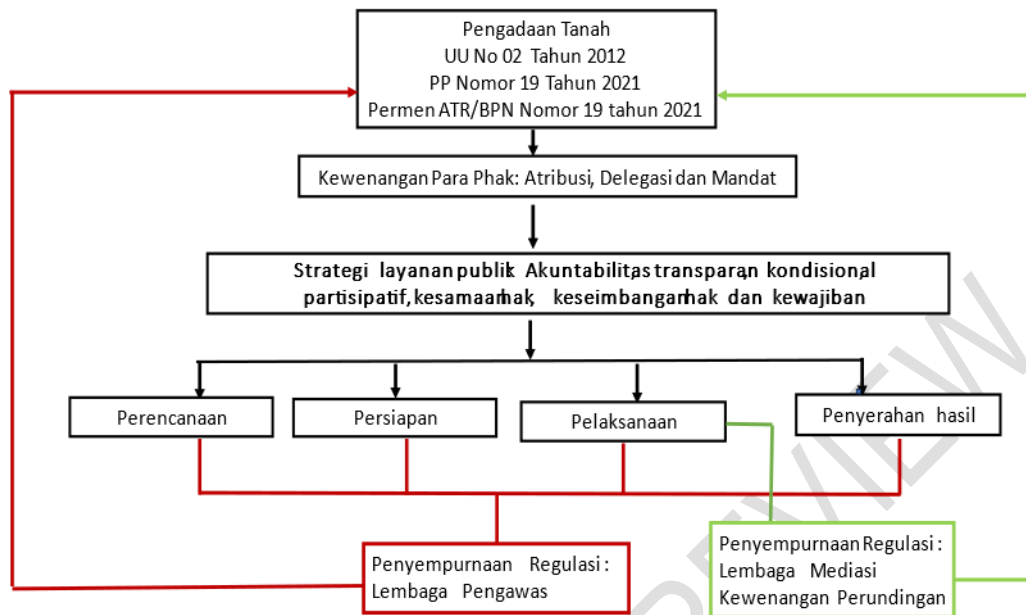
Pengadaan Tanah
UU No 02 Tahun 2012
PP Nomor 19 Tahun 2021
Permen ATR/BPN Nomor 19 tahun 2021

Kewenangan Para Phak: Atribusi, Delegasi dan Mandat

Strategi layanan publik Akuntabilitas transparan kondisional partisipatif, kesamaan hak, keseimbangan hak dan kewajiban

Perencanaan

Persiapan

Pelaksanaan

Penyerahan hasil

Penyempurnaan Regulasi : Lembaga Pengawas

Penyempurnaan Regulasi : Lembaga Mediasi Kewenangan Perundingan

PREVIEW